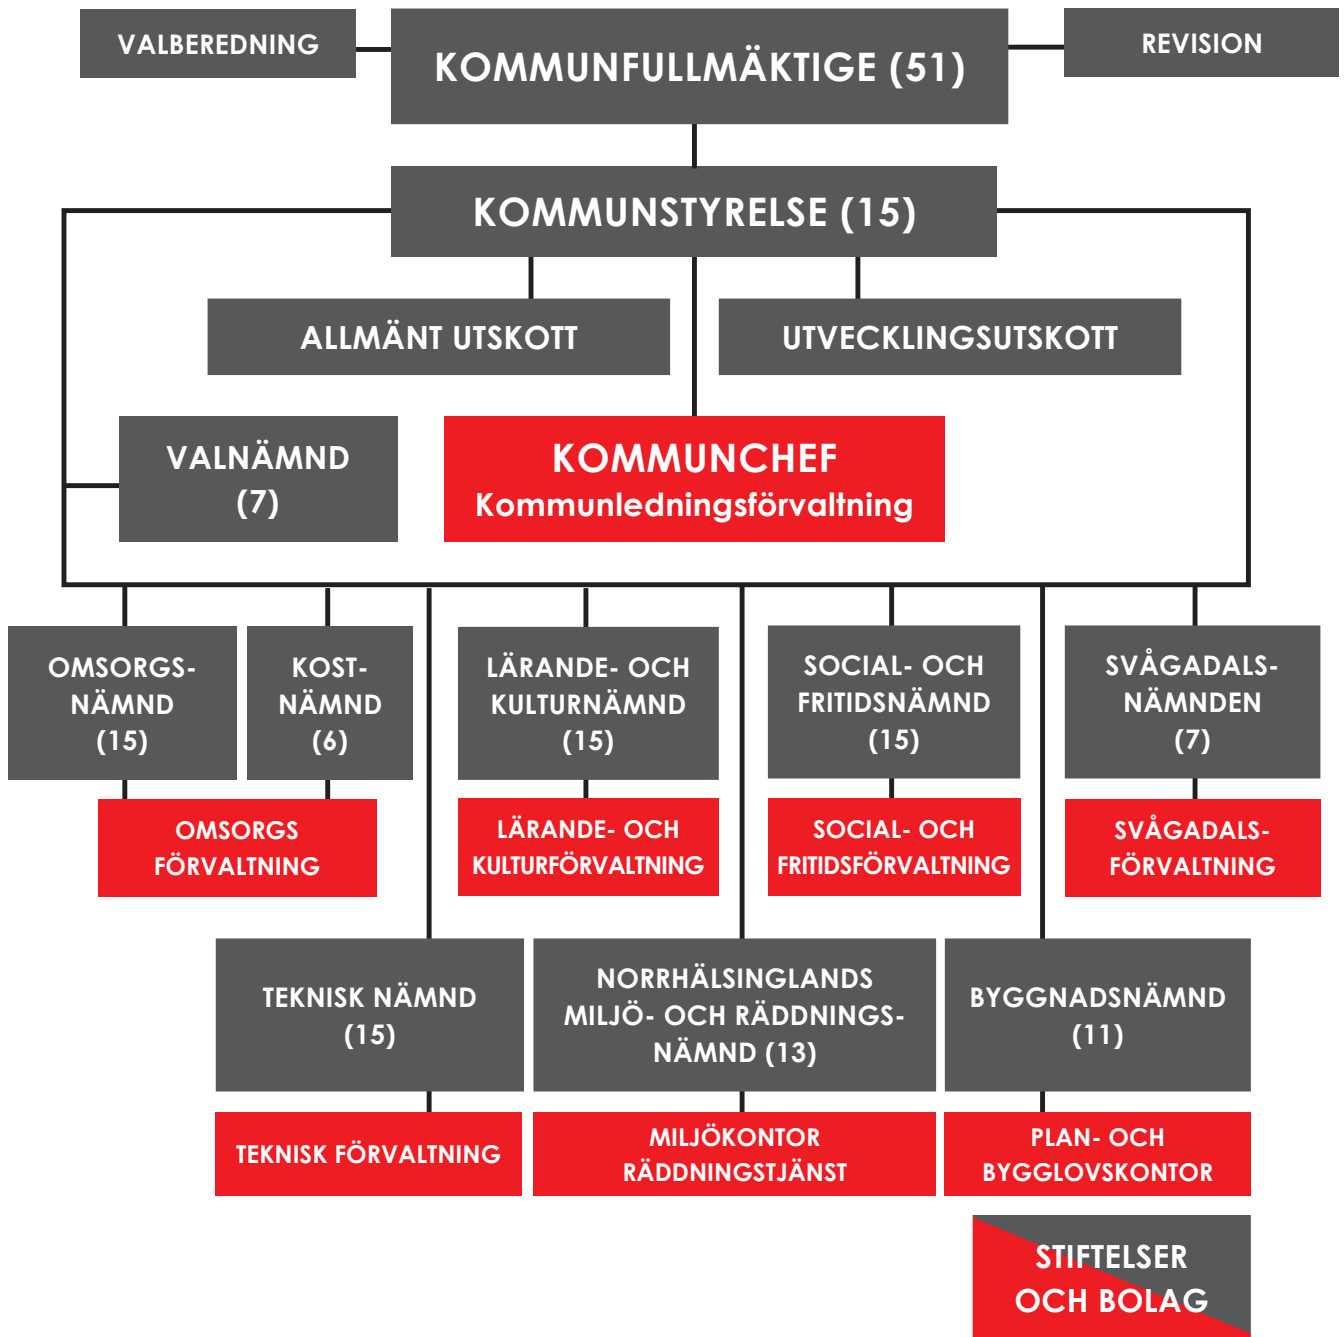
VALBEREDNING

KOMMUNFULLMÄKTIGE (51)

REVISION

KOMMUNSTYRELSE (15)

ALLMÄNT UTSKOTT

UTVECKLINGSUTSKOTT

VALNÄMND (7)

KOMMUNCHEF
Kommunledningsförvaltning

OMSORGS-NÄMND (15)

KOST-NÄMND (6)

LÄRANDE- OCH KULTURNÄMND (15)

SOCIAL- OCH FRITIDSNÄMND (15)

SVÅGADALS-NÄMNDEN (7)

OMSORGS FÖRVALTNING

LÄRANDE- OCH KULTURFÖRVALTNING

SOCIAL- OCH FRITIDSFÖRVALTNING

SVÅGADALS-FÖRVALTNING

TEKNISK NÄMND (15)

NORRHÄLSINGLANDS MILJÖ- OCH RÄDDNINGS-NÄMND (13)

BYGGNADSNÄMND (11)

TEKNISK FÖRVALTNING

MILJÖKONTOR RÄDDNINGSTJÄNST

PLAN- OCH BYGGLOVSKONTOR

STIFTELSER OCH BOLAG